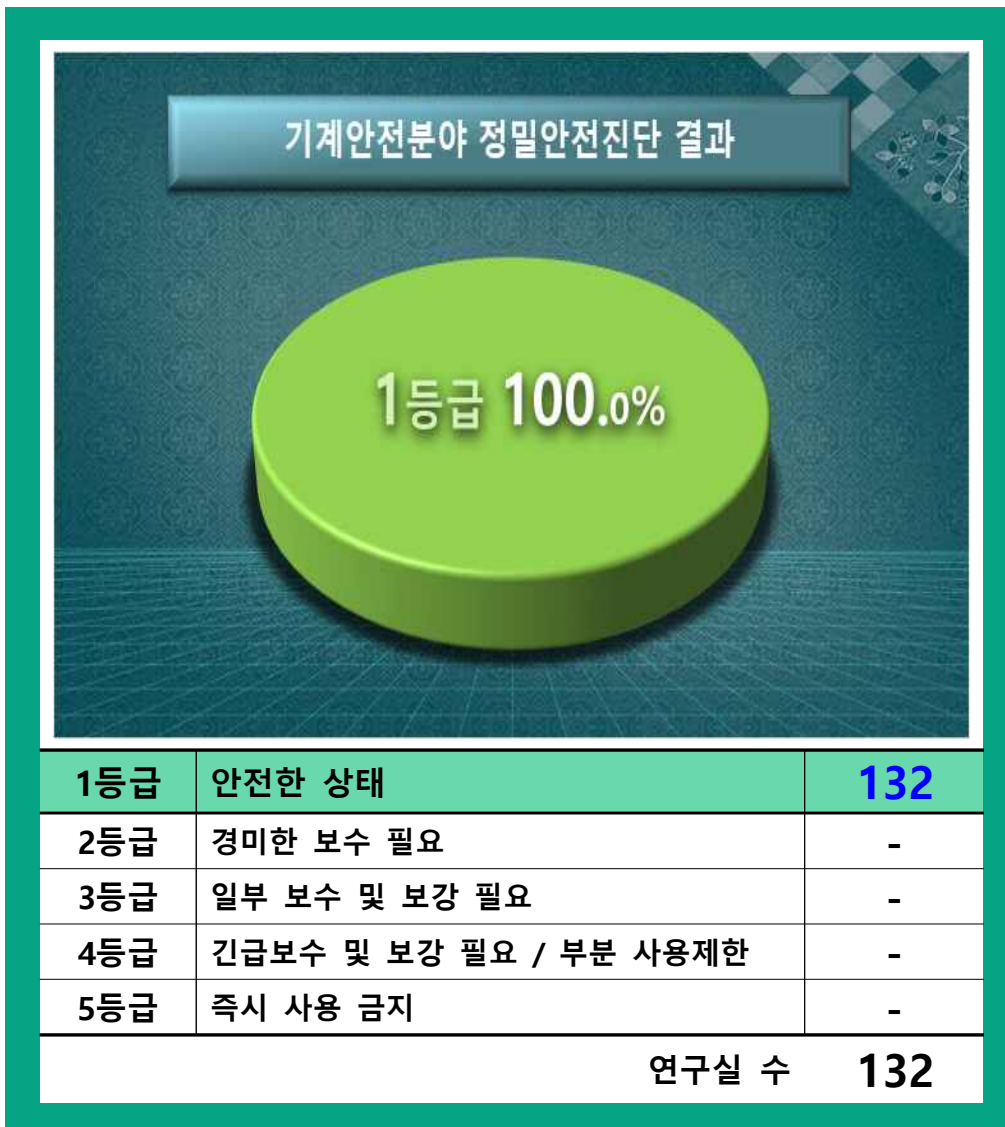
기계안전분야 정밀안전진단 결과

1등급 100.0%

| 1등급 | 안전한 상태 | 132 |
|---|---|---|
| 2등급 | 경미한 보수 필요 | - |
| 3등급 | 일부 보수 및 보강 필요 | - |
| 4등급 | 긴급보수 및 보강 필요 / 부분 사용제한 | - |
| 5등급 | 즉시 사용 금지 | - |
| | 연구실 수 | 132 |